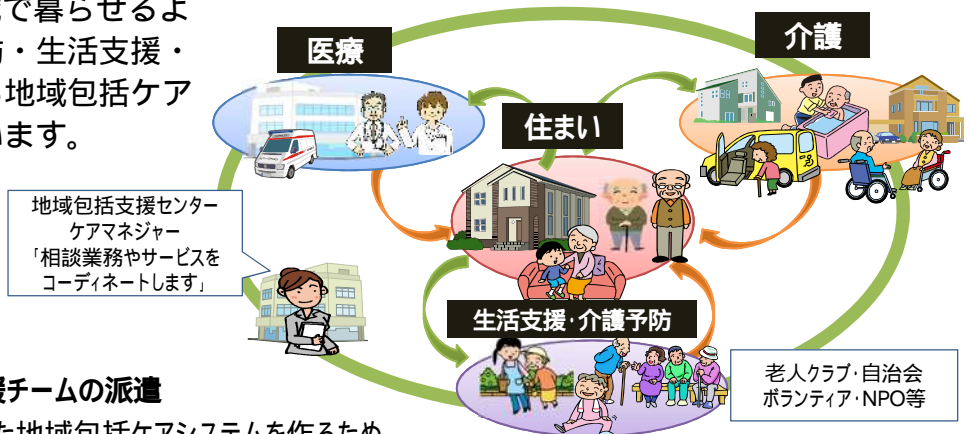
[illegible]で暮らせるよ
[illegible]・生活支援・
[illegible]地域包括ケア
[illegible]ます。

医療

介護

住まい

地域包括支援センター
ケアマネジャー
「相談業務やサービスを
コーディネートします」

生活支援･介護予防

老人クラブ･自治会
ボランティア･NPO等

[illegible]援チームの派遣
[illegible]た地域包括ケアシステムを作るため